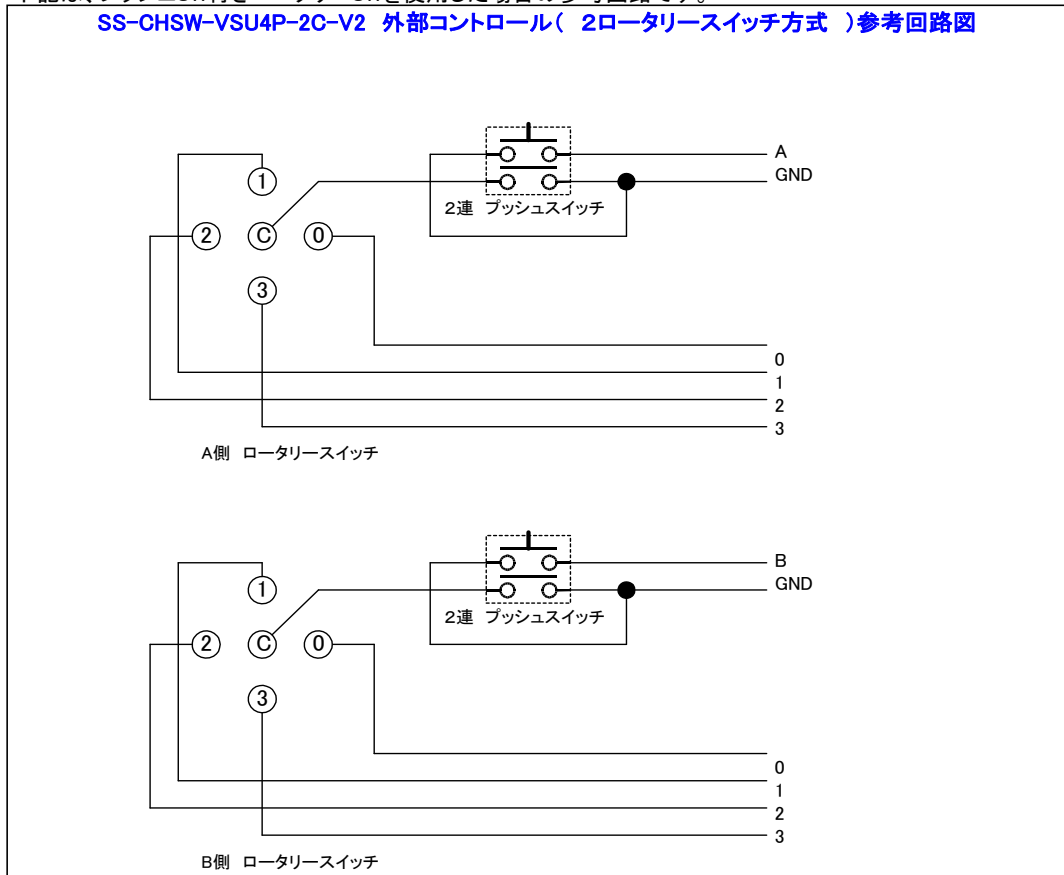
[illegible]

SS-CHSW-VSU4P-2C-V2 外部コントロール（ 2ロータリースイッチ方式 ）参考回路図

A
GND
①
2連 プッシュスイッチ
②
Ⓒ
⓪
③
0
1
2
3
A側 ロータリースイッチ

B
GND
①
2連 プッシュスイッチ
②
Ⓒ
⓪
③
0
1
2
3
B側 ロータリースイッチ